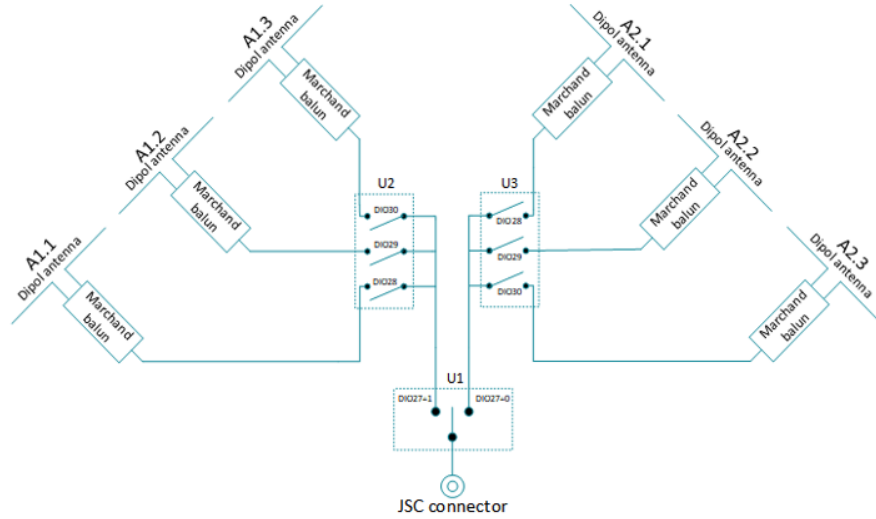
A1.3
Dipol antenna
Marchand balun

A1.2
Dipol antenna
Marchand balun

A1.1
Dipol antenna
Marchand balun

A2.1
Dipol antenna
Marchand balun

A2.2
Dipol antenna
Marchand balun

A2.3
Dipol antenna
Marchand balun

U2
DIO30
DIO29
DIO28

U3
DIO28
DIO29
DIO30

U1
DIO27=1
DIO27=0

JSC connector